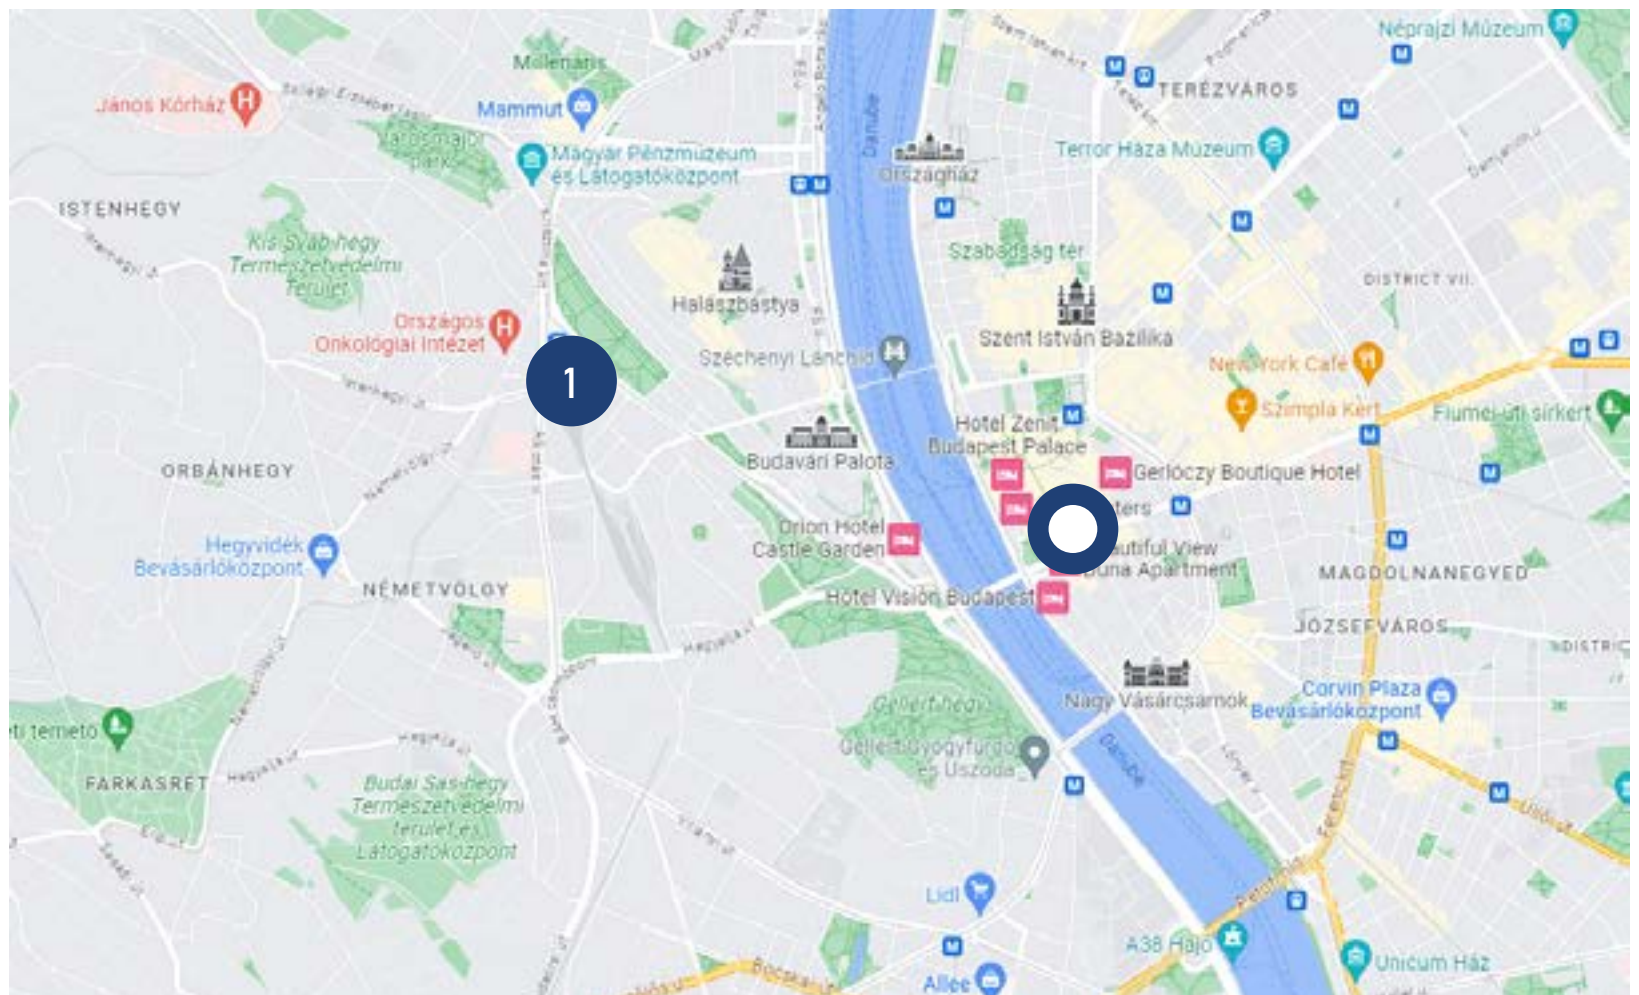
Néprajzi Múzeum
Millenáris
János Kórház
Mammut
Városmajor park
Magyar Pénzmúzeum és Látogatóközpont
Országház
TERÉZVÁROS
Terror Háza Múzeum
Danube
ISTENHEGY
Kis-Sváb-hegy Természetvédelmi Terület
Szabadság tér
Halászbástya
DISTRICT VII.
Szent István Bazilika
Országos Onkológiai Intézet
1
Széchenyi Lánchíd
New York Café
Szimpla Kert
Fiumei úti sírkert
Hotel Zenit Budapest Palace
Budavári Palota
ORBÁNHEGY
Gerlóczy Boutique Hotel
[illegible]ters
Orion Hotel Castle Garden
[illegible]utiful View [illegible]una Apartment
Hegyvidék Bevásárlóközpont
NÉMETVÖLGY
Hotel Vision Budapest
MAGDOLNANEGYED
JÓZSEFVÁROS
DISTRIC
Gellért-hegy
Nagy Vásárcsarnok
Corvin Plaza Bevásárlóközpont
Gellért Gyógyfürdő és Uszoda
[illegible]i temető
Danube
FARKASRÉT
Budai Sas-hegy Természetvédelmi terület és Látogatóközpont
Lidl
A38 Hajó
Unicum Ház
Allee